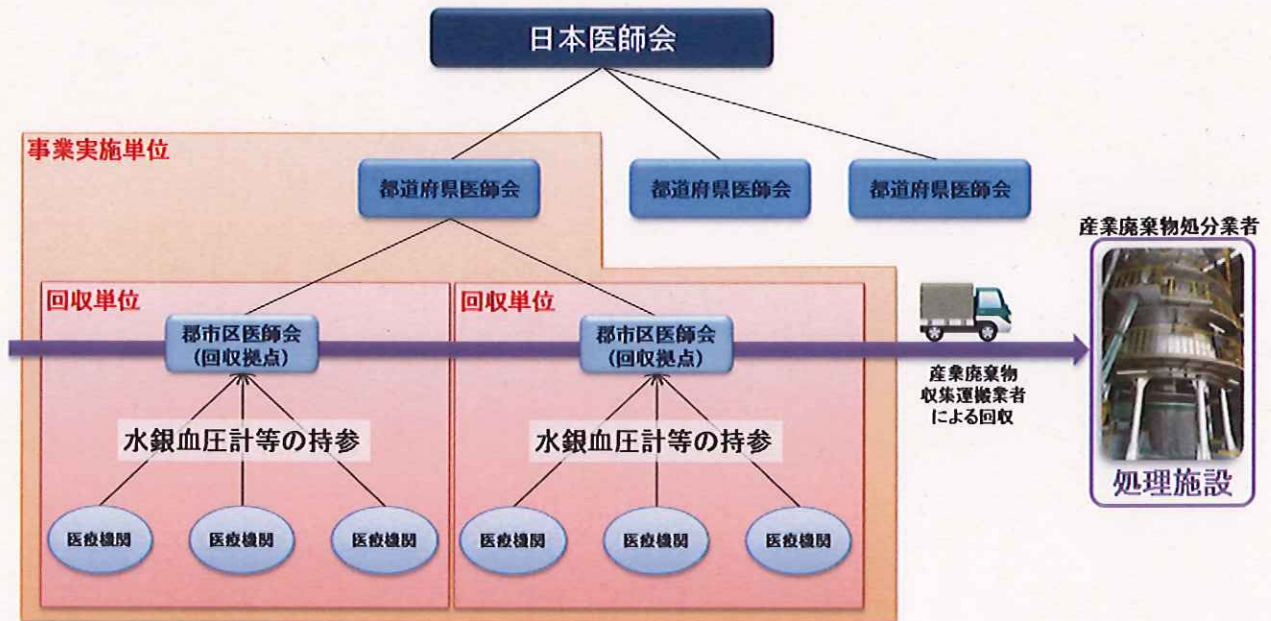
日本医師会

事業実施単位

都道府県医師会

都道府県医師会

都道府県医師会

産業廃棄物処分業者

回収単位

郡市区医師会
（回収拠点）

水銀血圧計等の持参

医療機関

医療機関

医療機関

回収単位

郡市区医師会
（回収拠点）

水銀血圧計等の持参

医療機関

医療機関

医療機関

産業廃棄物
収集運搬業者
による回収

処理施設